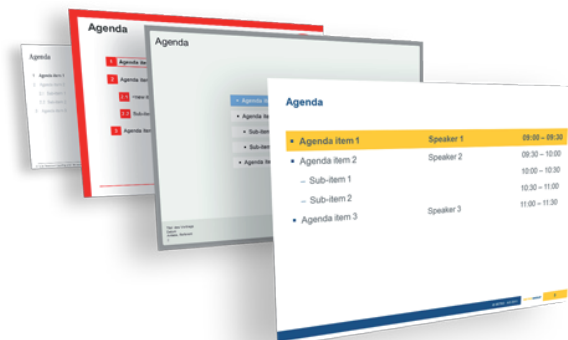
Agenda
Agenda item 1
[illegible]
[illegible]
Agenda item 2

Agenda
1 Agenda ite
2 Agenda ite
2.1 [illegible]
2.2 Sub-item
3 Agenda item

Agenda
Agenda ite
Agenda ite
Sub-item
Sub-item
Agenda ite

Agenda
Agenda item 1 Speaker 1 09:00 – 09:30
Agenda item 2 Speaker 2 09:30 – 10:00
– Sub-item 1 10:00 – 10:30
– Sub-item 2 10:30 – 11:00
Agenda item 3 Speaker 3 11:00 – 11:30